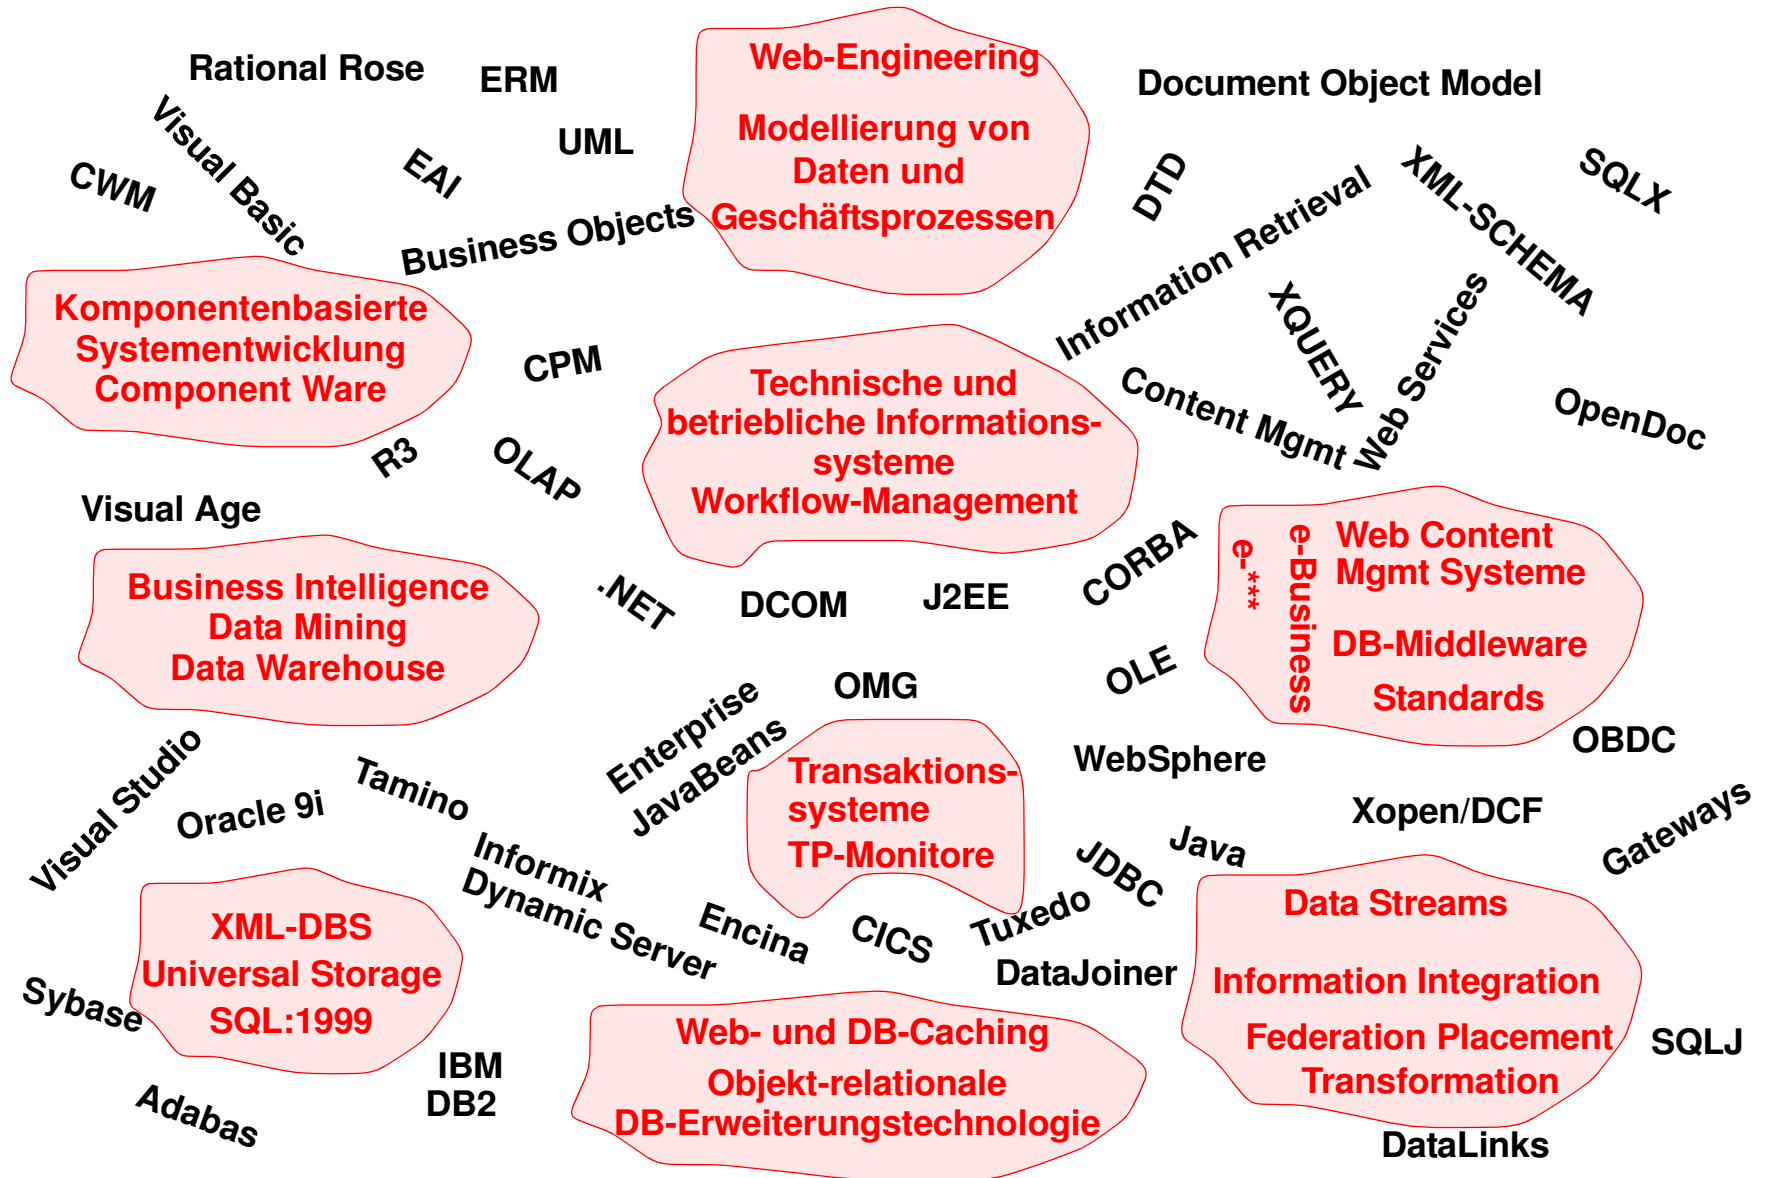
Rational Rose

ERM

Web-Engineering

Modellierung von Daten und Geschäftsprozessen

Document Object Model

Visual Basic

CWM

EAI

UML

DTD

XML-SCHEMA

SQLX

Business Objects

Information Retrieval

Komponentenbasierte Systementwicklung Component Ware

CPM

XQUERY

Web Services

Technische und betriebliche Informations-systeme Workflow-Management

Content Mgmt

OpenDoc

R3

OLAP

Visual Age

CORBA

e-***

e-Business

Web Content Mgmt Systeme

DB-Middleware

Standards

Business Intelligence Data Mining Data Warehouse

.NET

DCOM

J2EE

OLE

OMG

Enterprise JavaBeans

OBDC

WebSphere

Visual Studio

Tamino

Oracle 9i

Transaktions-systeme TP-Monitore

Xopen/DCF

Gateways

Informix Dynamic Server

Java

JDBC

Encina

CICS

Tuxedo

XML-DBS Universal Storage SQL:1999

Data Streams

Information Integration

Federation Placement Transformation

DataJoiner

Sybase

Web- und DB-Caching Objekt-relationale DB-Erweiterungstechnologie

SQLJ

IBM DB2

Adabas

DataLinks